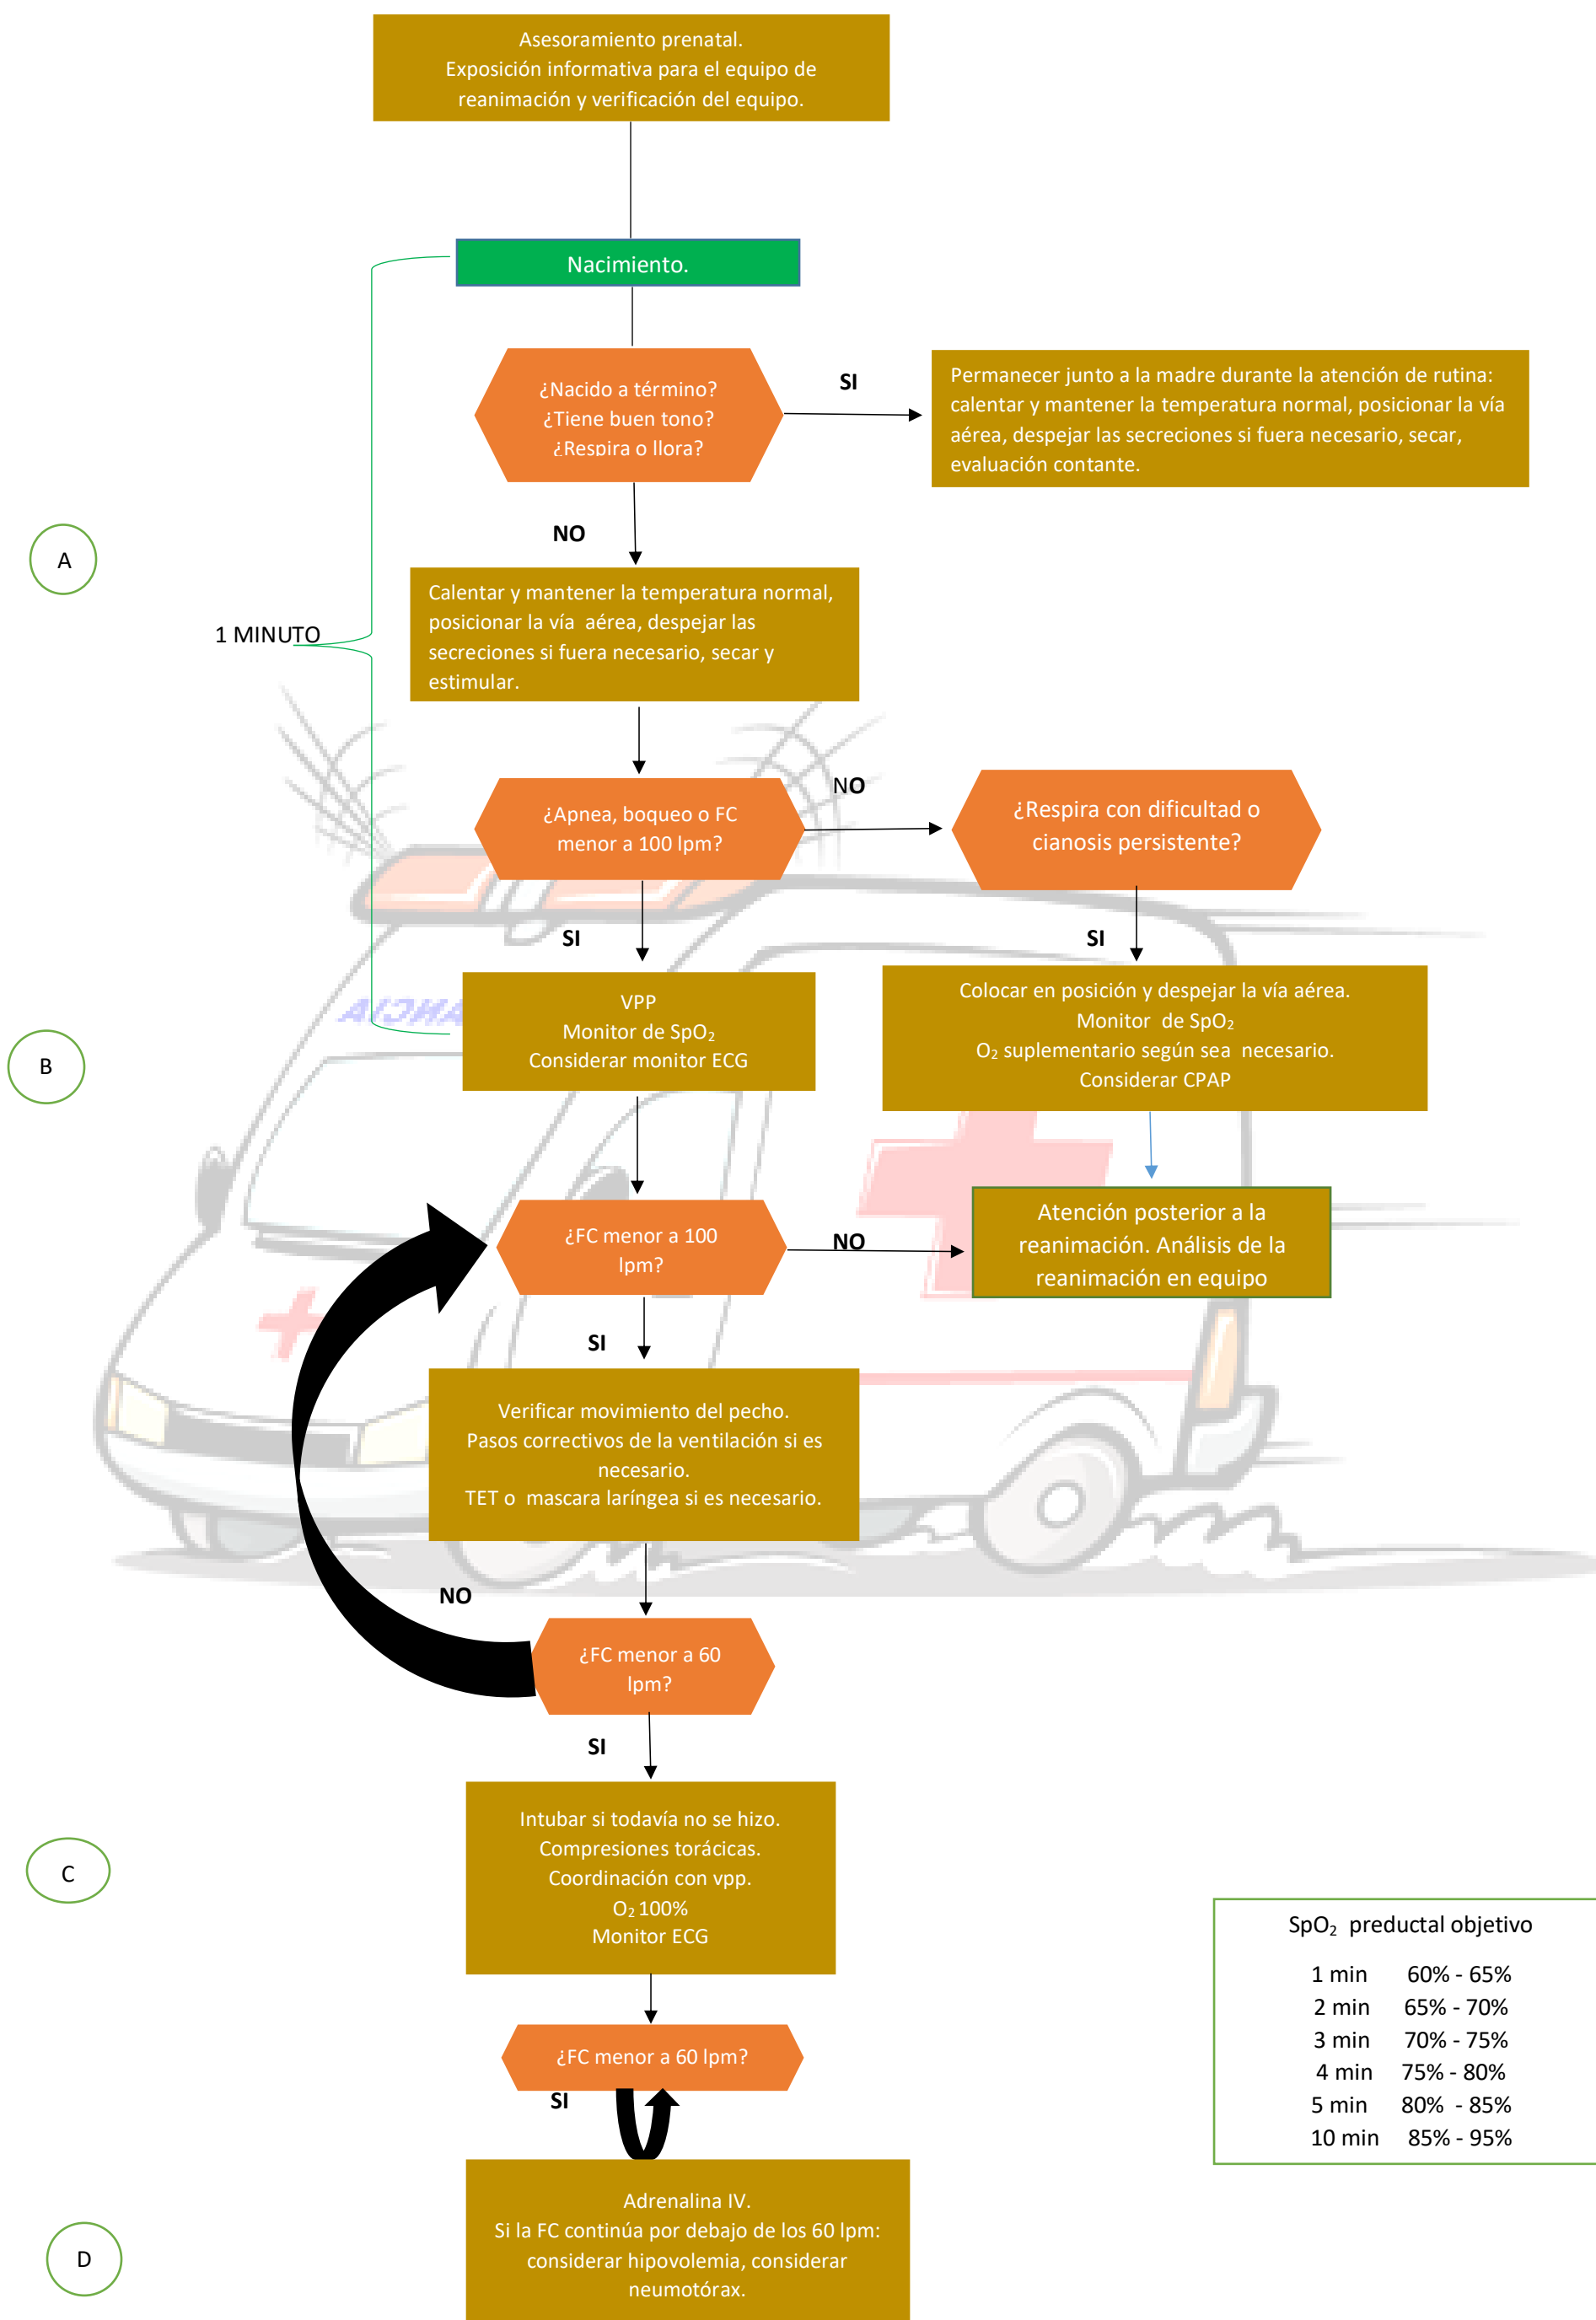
Asesoramiento prenatal.
Exposición informativa para el equipo de reanimación y verificación del equipo.

Nacimiento.

¿Nacido a término?
¿Tiene buen tono?
¿Respira o llora?

SI

Permanecer junto a la madre durante la atención de rutina: calentar y mantener la temperatura normal, posicionar la vía aérea, despejar las secreciones si fuera necesario, secar, evaluación contante.

NO

A

1 MINUTO

Calentar y mantener la temperatura normal, posicionar la vía aérea, despejar las secreciones si fuera necesario, secar y estimular.

¿Apnea, boqueo o FC menor a 100 lpm?

NO

¿Respira con dificultad o cianosis persistente?

SI

SI

VPP
Monitor de $SpO_2$
Considerar monitor ECG

B

Colocar en posición y despejar la vía aérea.
Monitor de $SpO_2$
$O_2$ suplementario según sea necesario.
Considerar CPAP

¿FC menor a 100 lpm?

NO

Atención posterior a la reanimación. Análisis de la reanimación en equipo

SI

Verificar movimiento del pecho.
Pasos correctivos de la ventilación si es necesario.
TET o mascara laríngea si es necesario.

NO

¿FC menor a 60 lpm?

SI

Intubar si todavía no se hizo.
Compresiones torácicas.
Coordinación con vpp.
$O_2$ 100%
Monitor ECG

C

$SpO_2$ preductal objetivo

| | |
|---|---|
| 1 min | 60% - 65% |
| 2 min | 65% - 70% |
| 3 min | 70% - 75% |
| 4 min | 75% - 80% |
| 5 min | 80% - 85% |
| 10 min | 85% - 95% |

¿FC menor a 60 lpm?

SI

Adrenalina IV.
Si la FC continúa por debajo de los 60 lpm: considerar hipovolemia, considerar neumotórax.

D